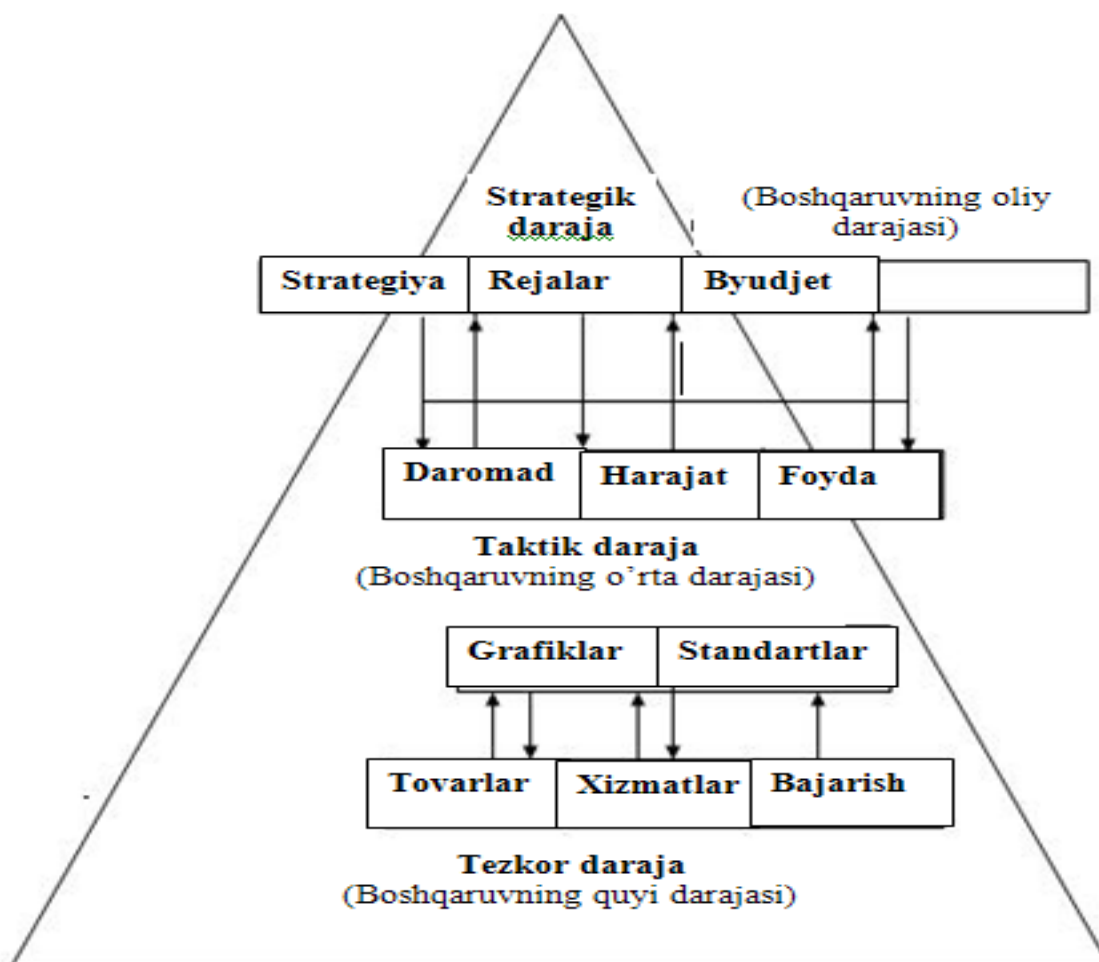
Strategik daraja

(Boshqaruvning oliy darajasi)

| Strategiya | Rejalar | Byudjet | |
|---|---|---|---|

| Daromad | Harajat | Foyda |
|---|---|---|

Taktik daraja
(Boshqaruvning o'rta darajasi)

| Grafiklar | Standartlar |
|---|---|

| Tovarlar | Xizmatlar | Bajarish |
|---|---|---|

Tezkor daraja
(Boshqaruvning quyi darajasi)